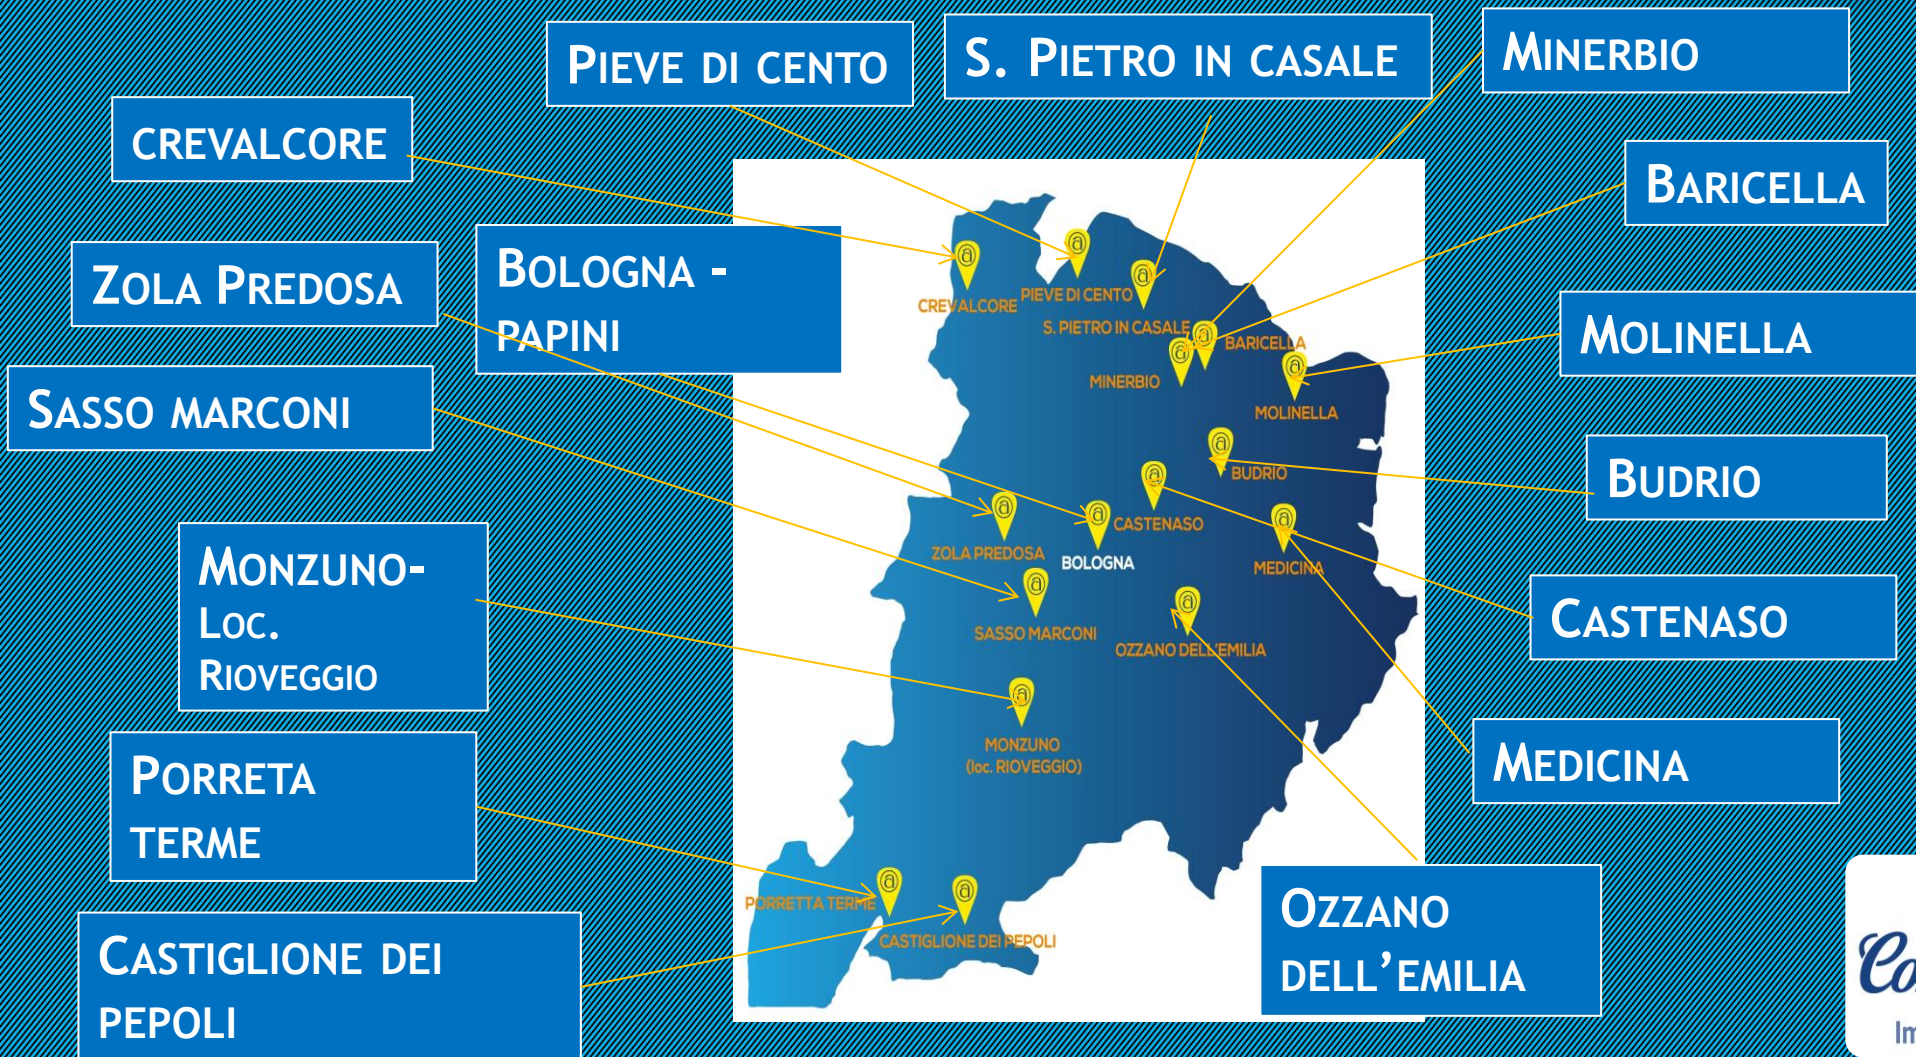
PIEVE DI CENTO

S. PIETRO IN CASALE

MINERBIO

CREVALCORE

BARICELLA

ZOLA PREDOSA

BOLOGNA - PAPINI

MOLINELLA

SASSO MARCONI

BUDRIO

MONZUNO- LOC. RIOVEGGIO

CASTENASO

MEDICINA

PORRETA TERME

CASTIGLIONE DEI PEPOLI

OZZANO DELL'EMILIA

CREVALCORE
PIEVE DI CENTO
S. PIETRO IN CASALE
BARICELLA
MINERBIO
MOLINELLA
BUDRIO
CASTENASO
ZOLA PREDOSA
BOLOGNA
MEDICINA
SASSO MARCONI
OZZANO DELL'EMILIA
MONZUNO
(loc. RIOVEGGIO)
PORRETTA TERME
CASTIGLIONE DEI PEPOLI

Co
In